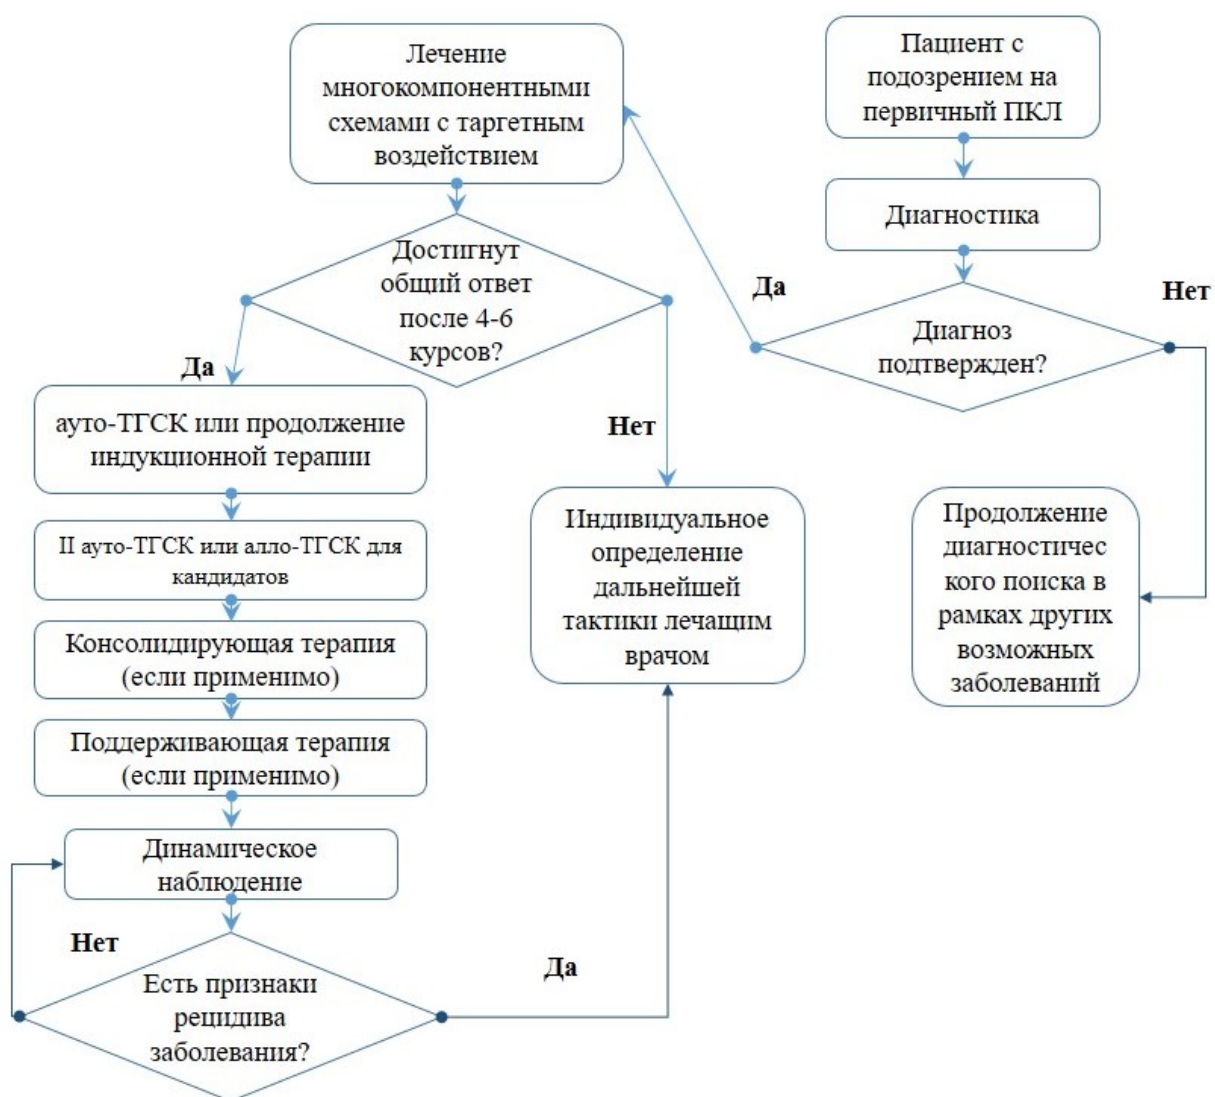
Пациент с подозрением на первичный ПКЛ

Диагностика

Диагноз подтвержден?

Да

Нет

Продолжение диагностичес кого поиска в рамках других возможных заболеваний

Лечение многокомпонентными схемами с таргетным воздействием

Достигнут общий ответ после 4-6 курсов?

Да

Нет

ауто-ТГСК или продолжение индукционной терапии

II ауто-ТГСК или алло-ТГСК для кандидатов

Консолидирующая терапия (если применимо)

Поддерживающая терапия (если применимо)

Динамическое наблюдение

Нет

Есть признаки рецидива заболевания?

Да

Индивидуальное определение дальнейшей тактики лечащим врачом